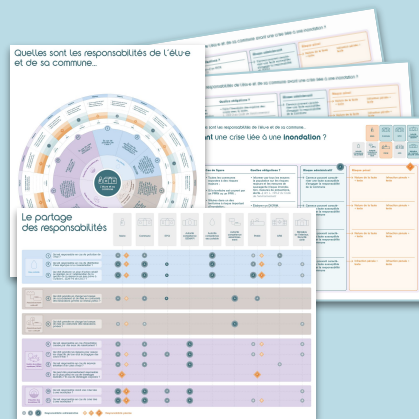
Quelles sont les responsabilités de l'élu·e et de sa commune...

Le partage des responsabilités

...ont une crise liée à une inondation ?

Quelles sont les responsabilités de l'élu·e et de la commune...

Risques ...

Risque résiduel ?

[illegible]